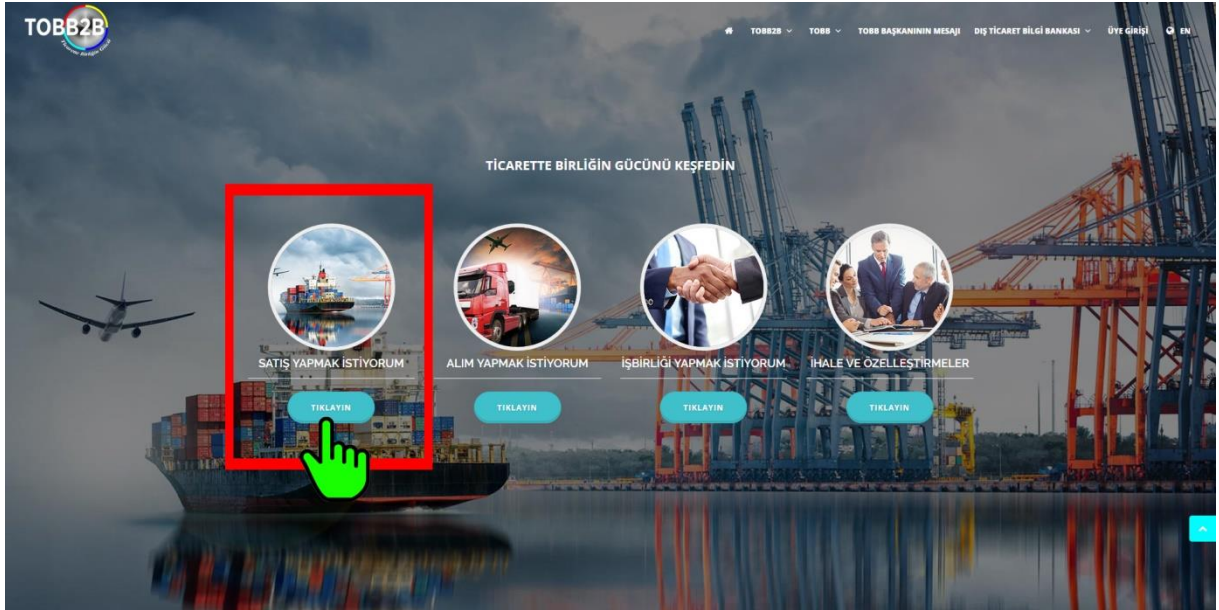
TOBB2B
Ticaretin Birliğin Gücü

TOBB2B TOBB TOBB BAŞKANININ MESAJI DIŞ TİCARET BİLGİ BANKASI ÜYE GİRİŞİ EN

TİCARETTE BİRLİĞİN GÜCÜNÜ KEŞFEDİN

SATIŞ YAPMAK İSTİYORUM
TIKLAYIN

ALIM YAPMAK İSTİYORUM
TIKLAYIN

İŞBİRLİĞİ YAPMAK İSTİYORUM
TIKLAYIN

İHALE VE ÖZELLEŞTİRMELER
TIKLAYIN